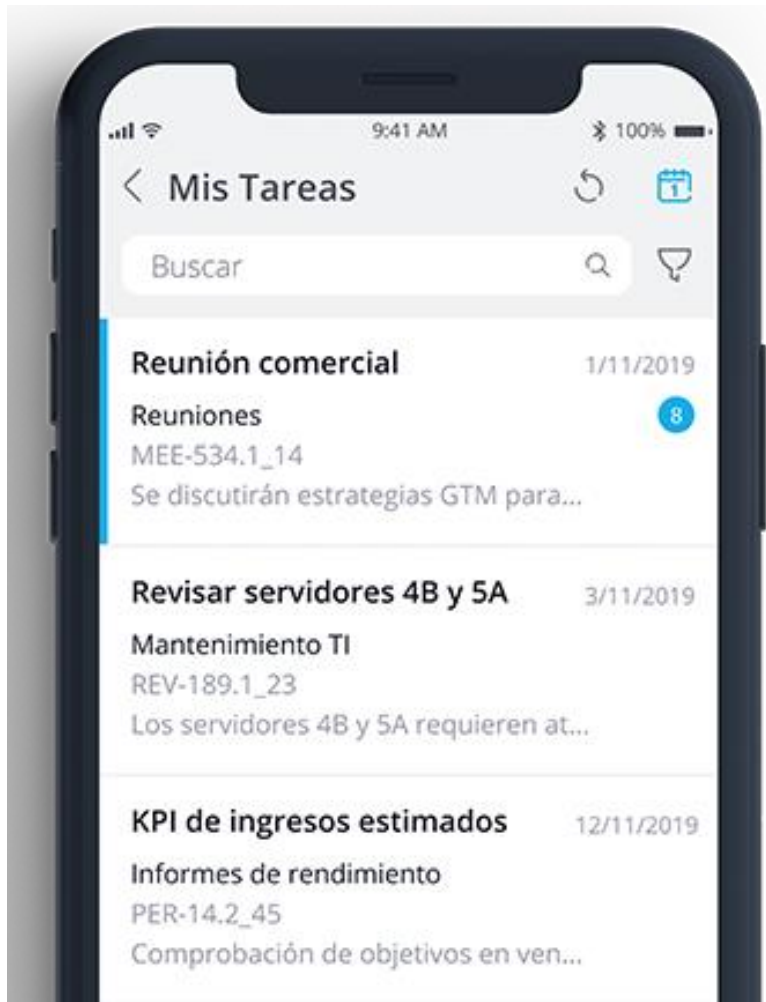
9:41 AM
100%

Mis Tareas

Buscar

Reunión comercial
1/11/2019
Reuniones
8
MEE-534.1_14
Se discutirán estrategias GTM para...

Revisar servidores 4B y 5A
3/11/2019
Mantenimiento TI
REV-189.1_23
Los servidores 4B y 5A requieren at...

KPI de ingresos estimados
12/11/2019
Informes de rendimiento
PER-14.2_45
Comprobación de objetivos en ven...